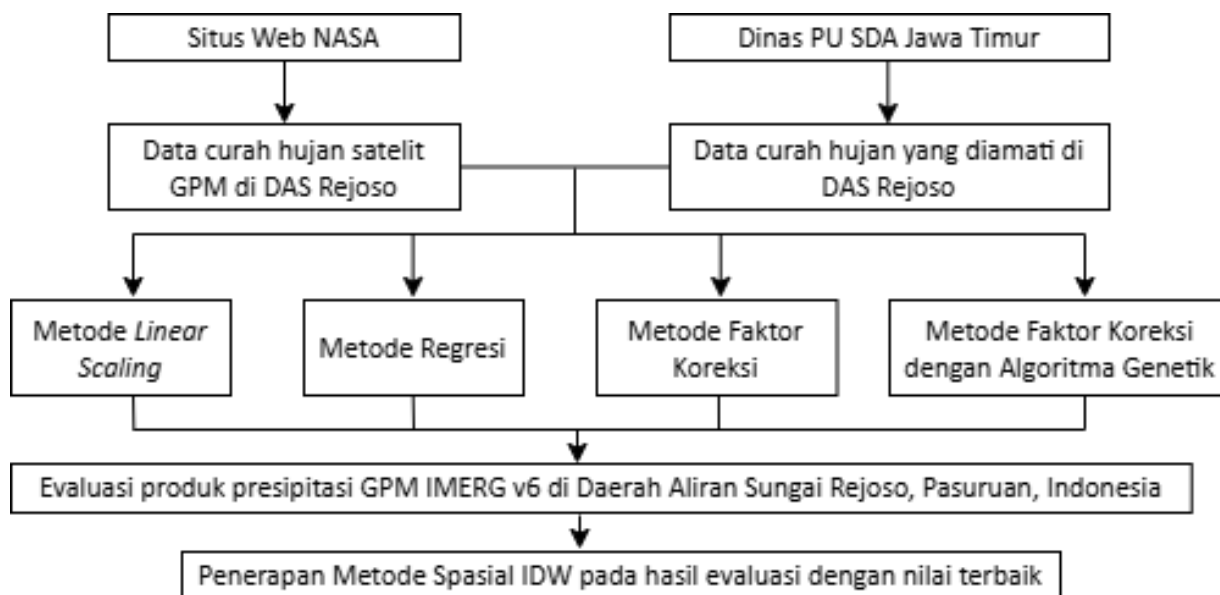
Situs Web NASA

Dinas PU SDA Jawa Timur

Data curah hujan satelit GPM di DAS Rejoso

Data curah hujan yang diamati di DAS Rejoso

Metode Linear Scaling

Metode Regresi

Metode Faktor Koreksi

Metode Faktor Koreksi dengan Algoritma Genetik

Evaluasi produk presipitasi GPM IMERG v6 di Daerah Aliran Sungai Rejoso, Pasuruan, Indonesia

Penerapan Metode Spasial IDW pada hasil evaluasi dengan nilai terbaik